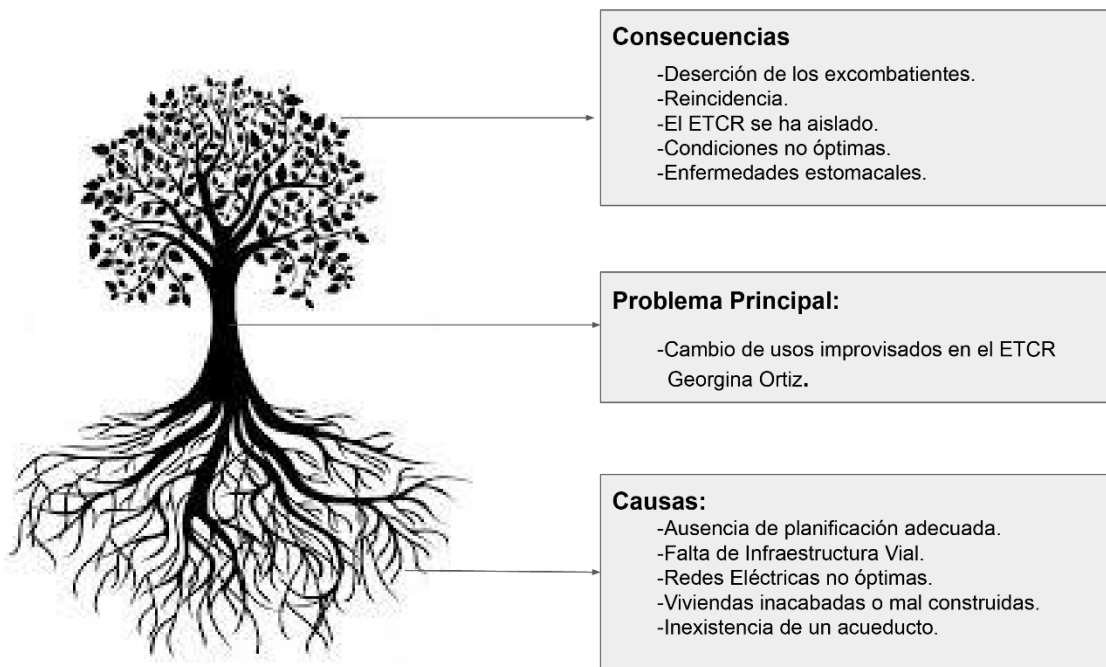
Consecuencias

-Deserción de los excombatientes.
-Reincidencia.
-El ETCR se ha aislado.
-Condiciones no óptimas.
-Enfermedades estomacales.

Problema Principal:

-Cambio de usos improvisados en el ETCR Georgina Ortiz.

Causas:

-Ausencia de planificación adecuada.
-Falta de Infraestructura Vial.
-Redes Eléctricas no óptimas.
-Viviendas inacabadas o mal construidas.
-Inexistencia de un acueducto.